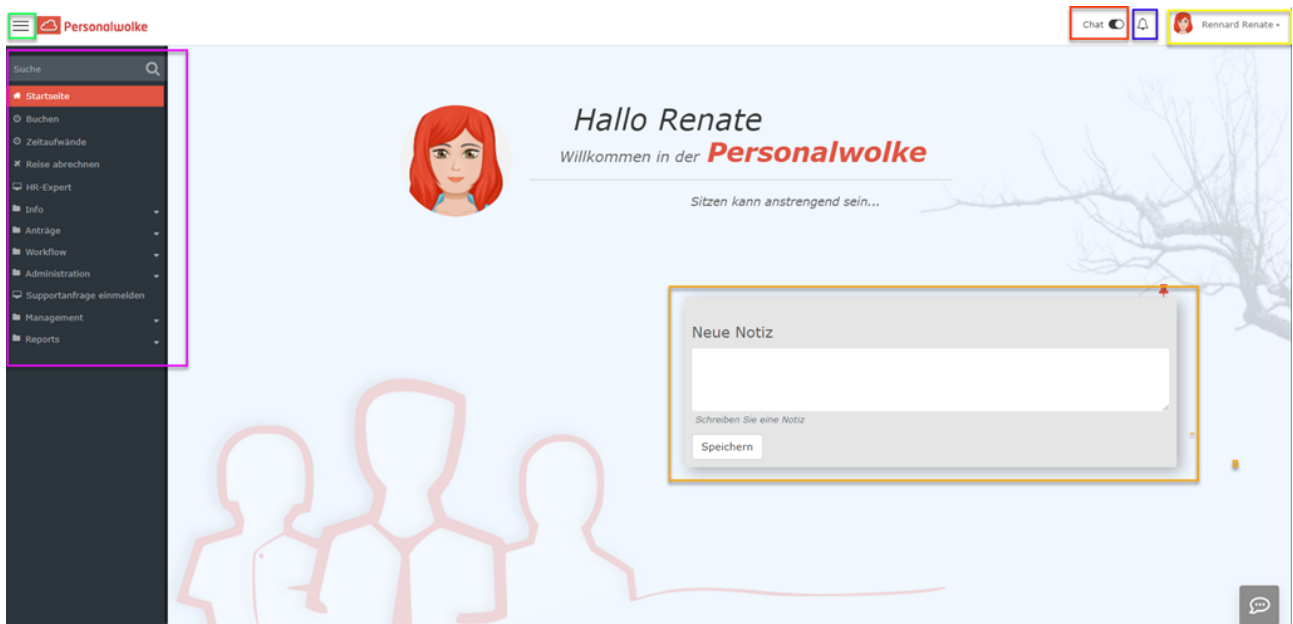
Personalwolke

Chat

Rennard Renate

Suche

Startseite
Buchen
Zeitaufwände
Reise abrechnen
HR-Expert
Info
Anträge
Workflow
Administration
Supportanfrage einmelden
Management
Reports

Hallo Renate
Willkommen in der Personalwolke

Sitzen kann anstrengend sein...

Neue Notiz

Schreiben Sie eine Notiz

Speichern